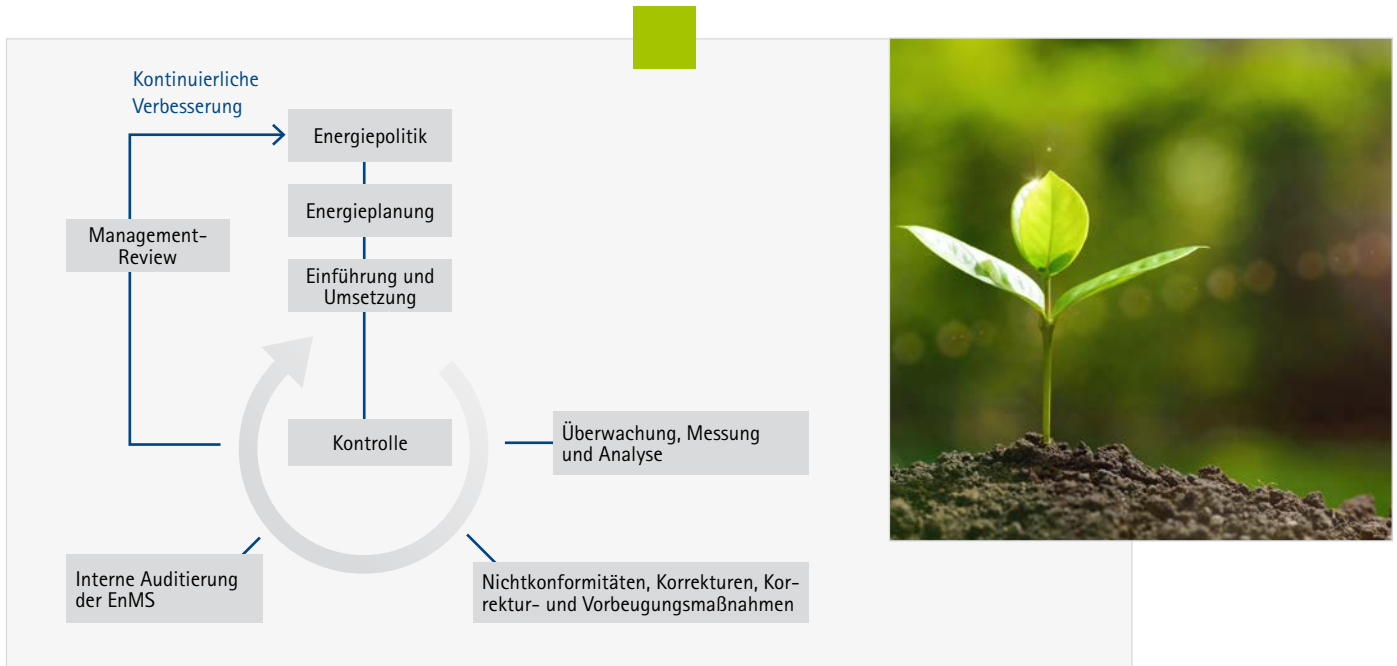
Kontinuierliche Verbesserung

Energiepolitik

Energieplanung

Management-Review

Einführung und Umsetzung

Kontrolle

Überwachung, Messung und Analyse

Interne Auditierung der EnMS

Nichtkonformitäten, Korrekturen, Korrektur- und Vorbeugungsmaßnahmen